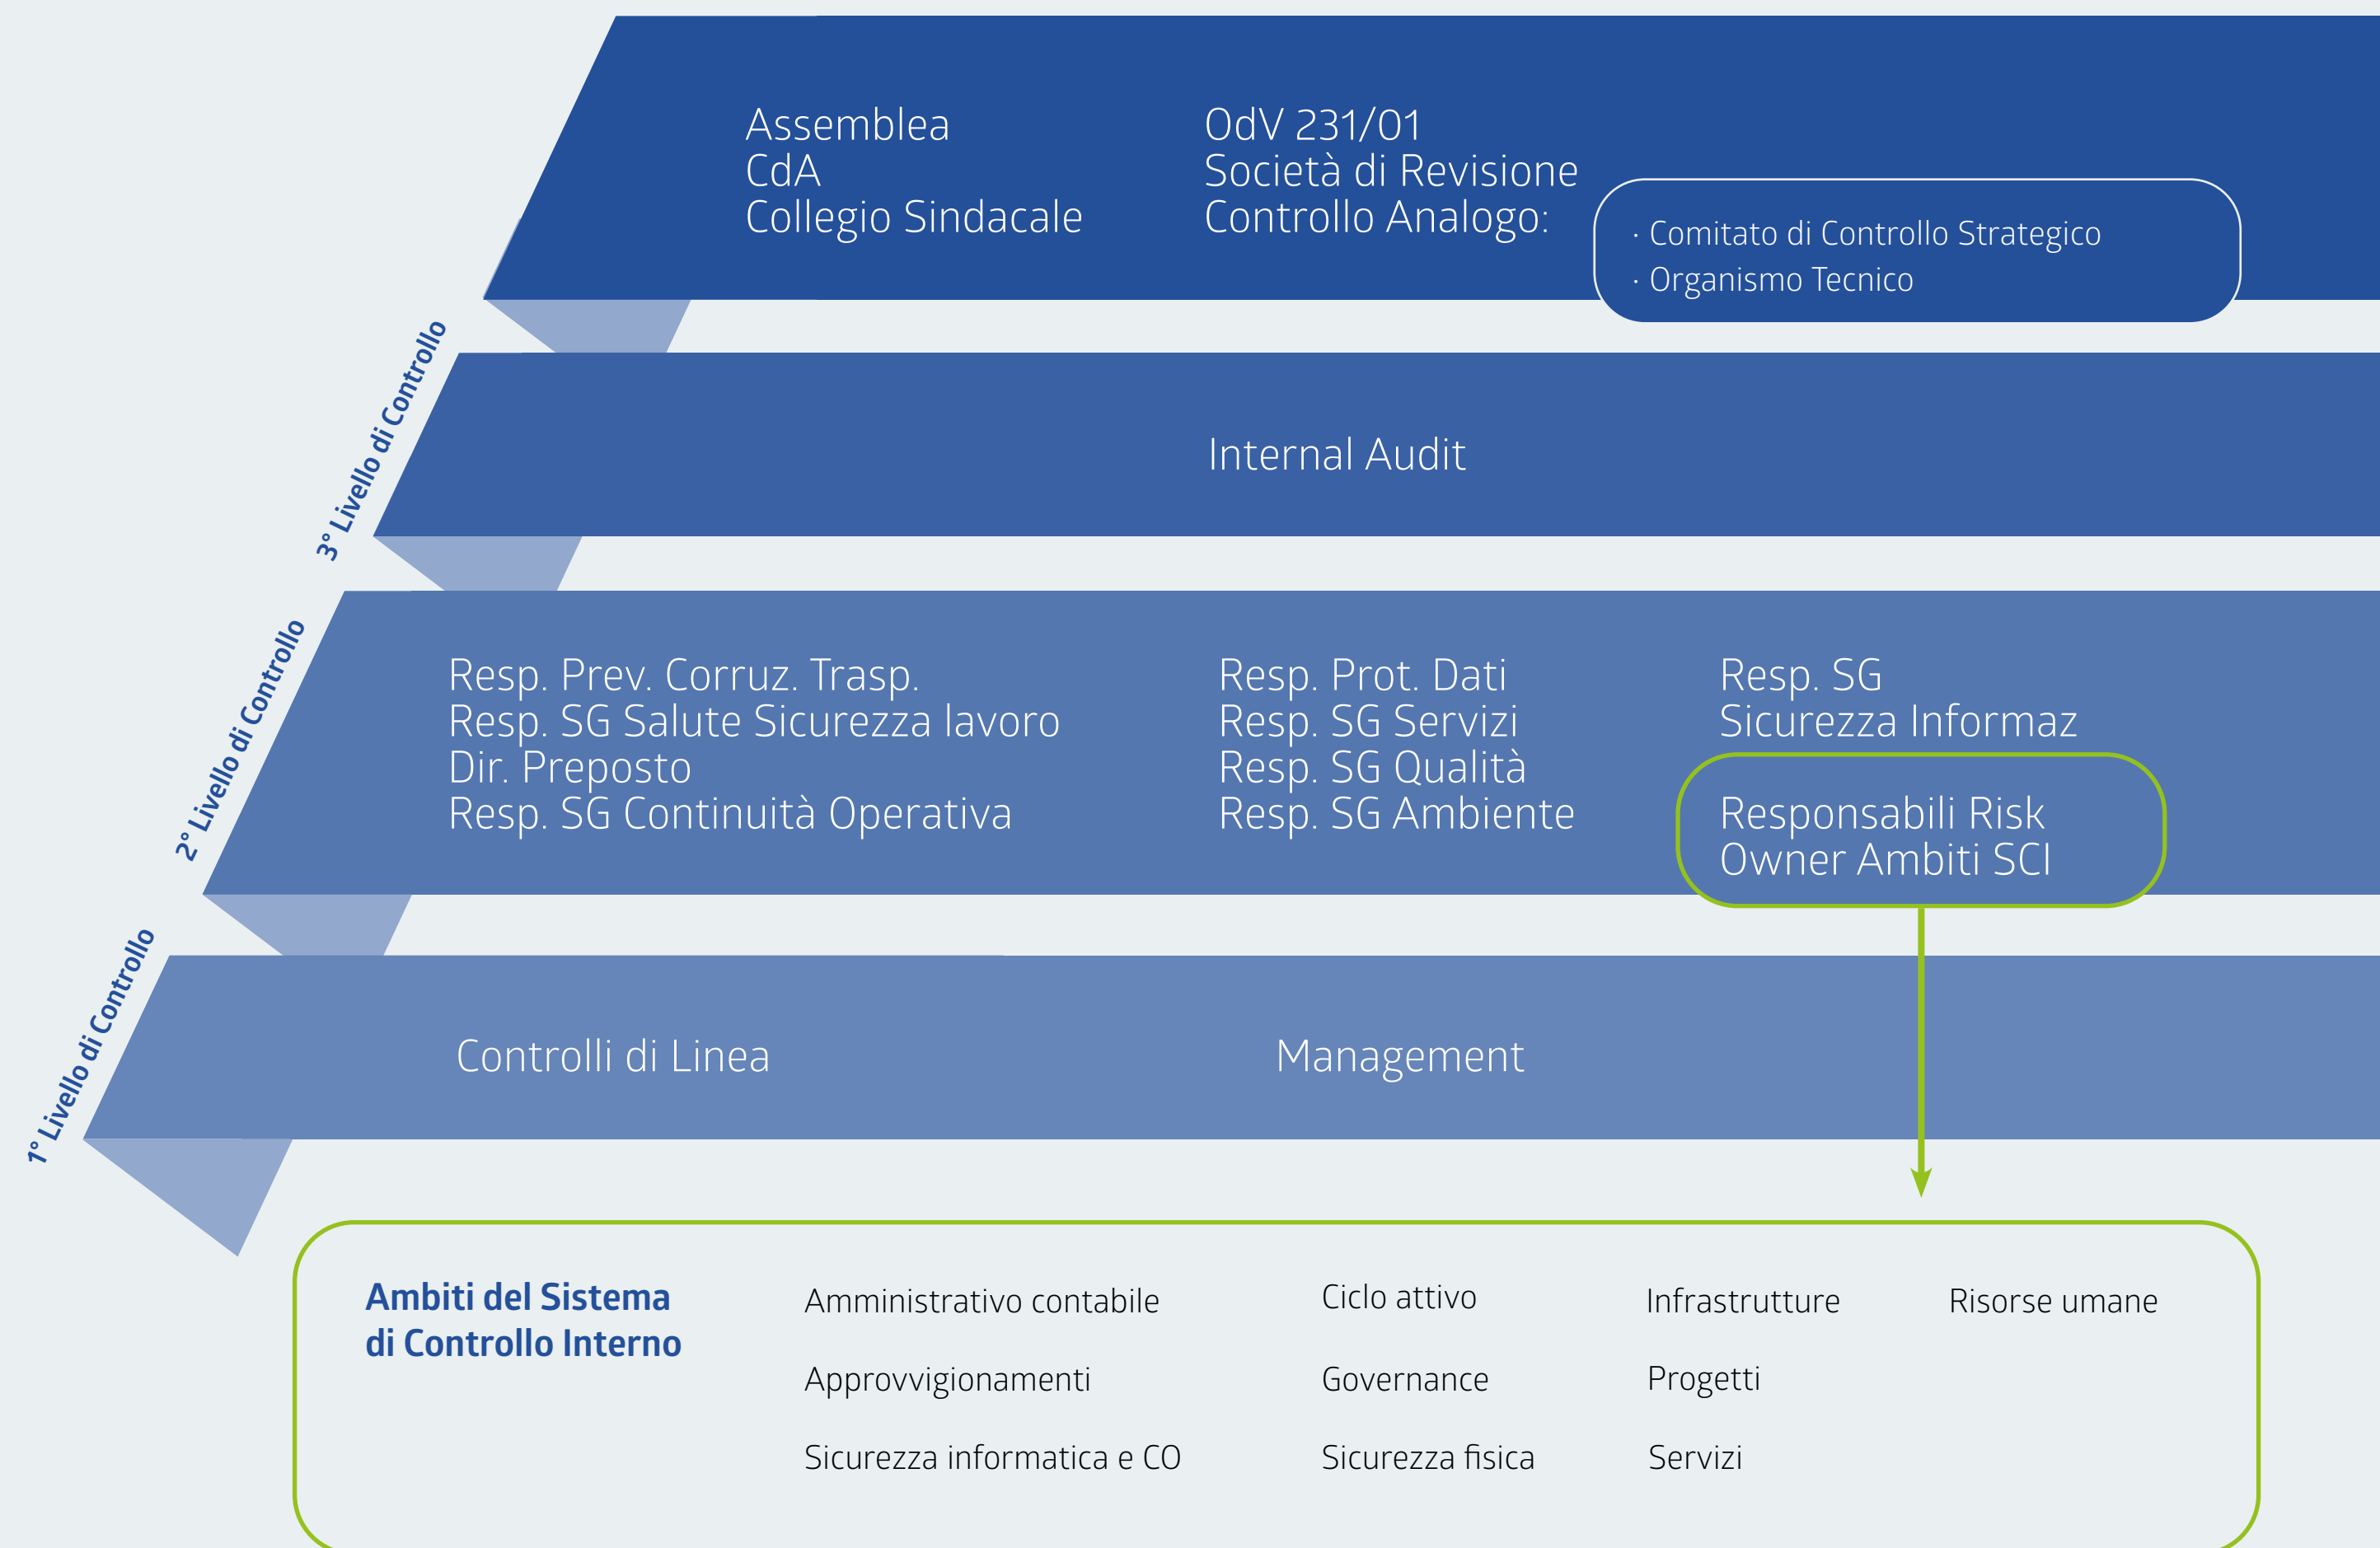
Assemblea
CdA
Collegio Sindacale

OdV 231/01
Società di Revisione
Controllo Analogo:

· Comitato di Controllo Strategico
· Organismo Tecnico

3° Livello di Controllo

Internal Audit

2° Livello di Controllo

Resp. Prev. Corruz. Trasp.
Resp. SG Salute Sicurezza lavoro
Dir. Preposto
Resp. SG Continuità Operativa

Resp. Prot. Dati
Resp. SG Servizi
Resp. SG Qualità
Resp. SG Ambiente

Resp. SG
Sicurezza Informaz

Responsabili Risk
Owner Ambiti SCI

1° Livello di Controllo

Controlli di Linea

Management

Ambiti del Sistema di Controllo Interno

Amministrativo contabile

Approvvigionamenti

Sicurezza informatica e CO

Ciclo attivo

Governance

Sicurezza fisica

Infrastrutture

Progetti

Servizi

Risorse umane